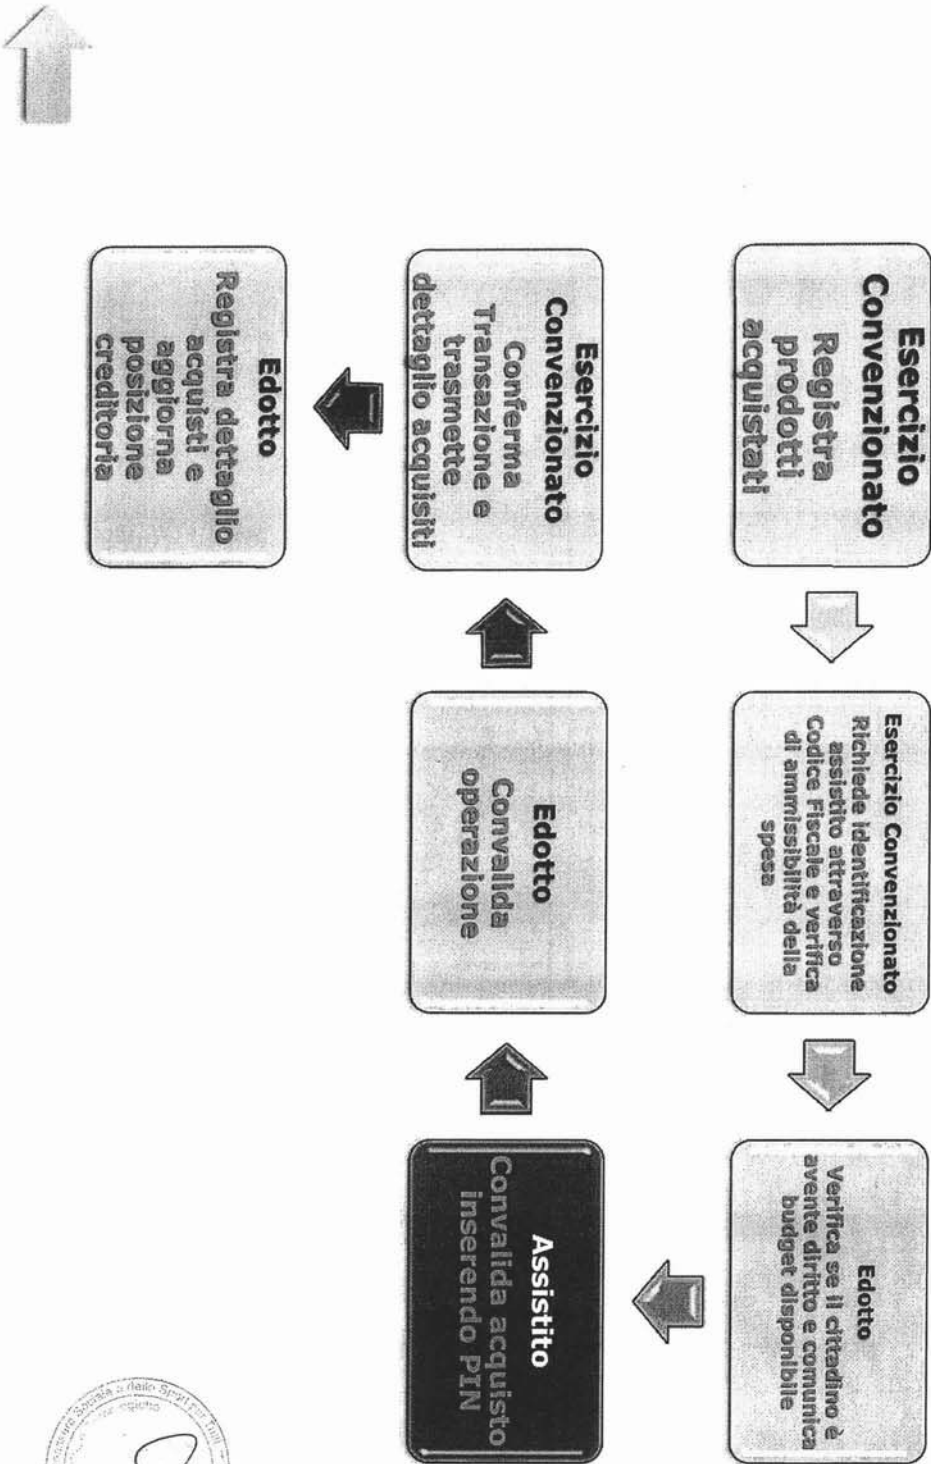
Esercizio Convenzionato
Registra prodotti acquistati

Esercizio Convenzionato
Richiede identificazione assistito attraverso Codice Fiscale e verifica di ammissibilità della spesa

Edotto
Verifica se il cittadino è avente diritto e comunica budget disponibile

Assistito
Convalida acquisto inserendo PIN

Edotto
Convalida operazione

Esercizio Convenzionato
Conferma Transazione e trasmette dettaglio acquisiti

Edotto
Registra dettaglio acquisti e aggiorna posizione creditoria

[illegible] Sociale e dello Sport per tutti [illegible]